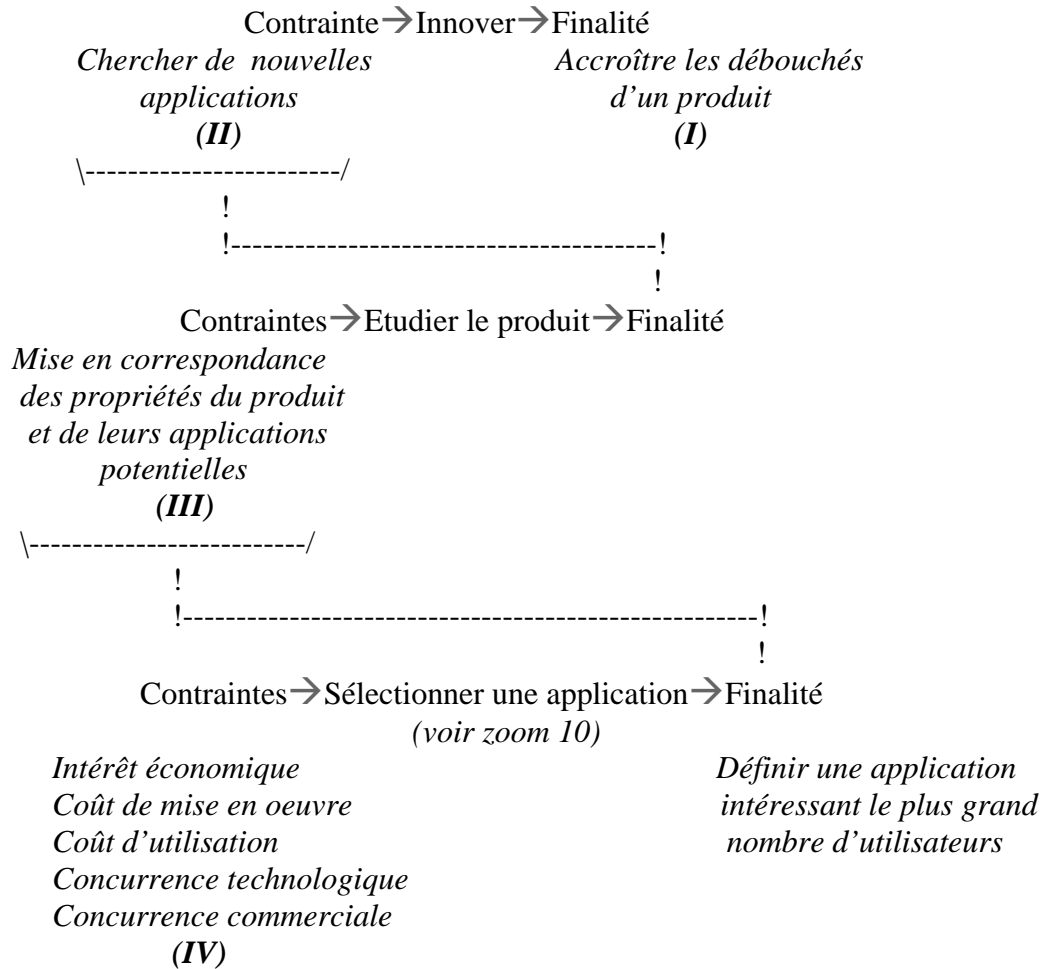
Contrainte→Innover→Finalité

*Chercher de nouvelles applications*
***(II)***

*Accroître les débouchés d'un produit*
***(I)***

\------------------------/
!
!----------------------------------------!
!

Contraintes→Etudier le produit→Finalité

*Mise en correspondance des propriétés du produit et de leurs applications potentielles*
***(III)***

\-------------------------/
!
!-----------------------------------------------------!
!

Contraintes→Sélectionner une application→Finalité
*(voir zoom 10)*

*Intérêt économique*
*Coût de mise en oeuvre*
*Coût d'utilisation*
*Concurrence technologique*
*Concurrence commerciale*
***(IV)***

*Définir une application intéressant le plus grand nombre d'utilisateurs*